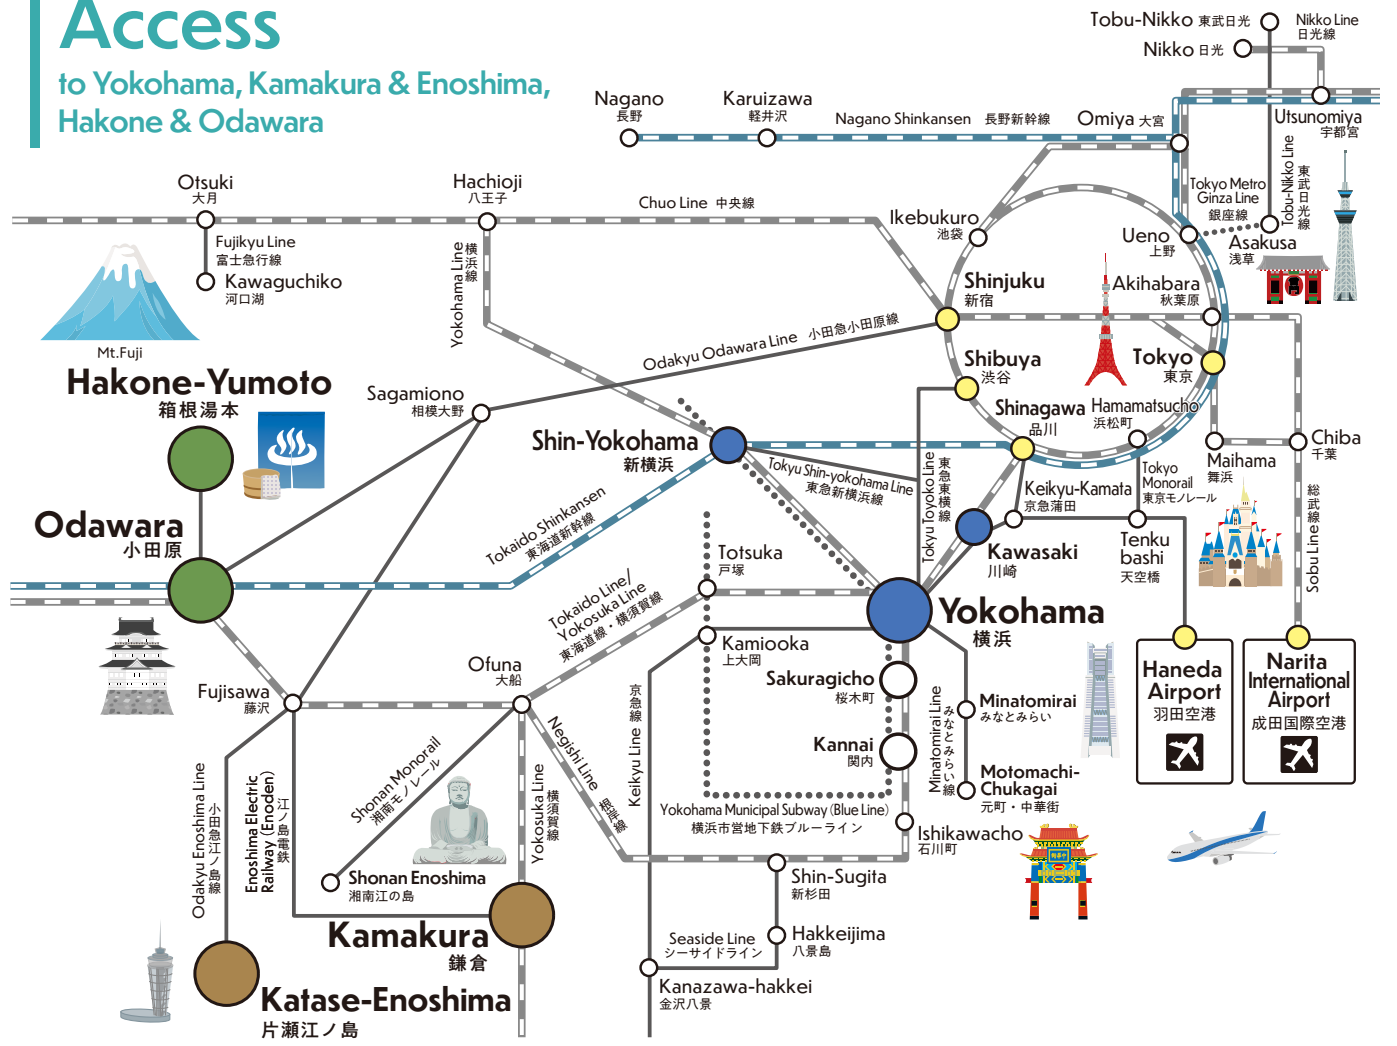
Access

to Yokohama, Kamakura & Enoshima, Hakone & Odawara

Tobu-Nikko 東武日光
Nikko 日光
Nikko Line 日光線
Nagano 長野
Karuizawa 軽井沢
Nagano Shinkansen 長野新幹線
Omiya 大宮
Utsunomiya 宇都宮
Otsuki 大月
Hachioji 八王子
Chuo Line 中央線
Ikebukuro 池袋
Tokyo Metro Ginza Line 銀座線
Tobu-Nikko Line 東武日光線
Fujikyu Line 富士急行線
Kawaguchiko 河口湖
Yokohama Line 横浜線
Ueno 上野
Asakusa 浅草
Shinjuku 新宿
Akihabara 秋葉原
Mt.Fuji
Odakyu Odawara Line 小田急小田原線
Hakone-Yumoto 箱根湯本
Sagamiono 相模大野
Shibuya 渋谷
Tokyo 東京
Shinagawa 品川
Hamamatsucho 浜松町
Shin-Yokohama 新横浜
Chiba 千葉
Maihama 舞浜
Tokyu Shin-yokohama Line 東急新横浜線
Tokyu Toyoko Line 東急東横線
Tokyo Monorail 東京モノレール
Keikyu-Kamata 京急蒲田
Tokaido Shinkansen 東海道新幹線
Odawara 小田原
Kawasaki 川崎
Tenku bashi 天空橋
Sobu Line 総武線
Totsuka 戸塚
Tokaido Line/ Yokosuka Line 東海道線・横須賀線
Yokohama 横浜
Haneda Airport 羽田空港
Narita International Airport 成田国際空港
Kamiooka 上大岡
Ofuna 大船
Sakuragicho 桜木町
Fujisawa 藤沢
Minatomirai みなとみらい
Minatomirai Line みなとみらい線
Kannai 関内
Keikyu Line 京急線
Negishi Line 根岸線
Shonan Monorail 湘南モノレール
Motomachi-Chukagai 元町・中華街
Yokohama Municipal Subway (Blue Line) 横浜市営地下鉄ブルーライン
Odakyu Enoshima Line 小田急江ノ島線
Enoshima Electric Railway (Enoden) 江ノ島電鉄
Yokosuka Line 横須賀線
Ishikawacho 石川町
Shonan Enoshima 湘南江の島
Shin-Sugita 新杉田
Kamakura 鎌倉
Seaside Line シーサイドライン
Hakkeijima 八景島
Katase-Enoshima 片瀬江ノ島
Kanazawa-hakkei 金沢八景